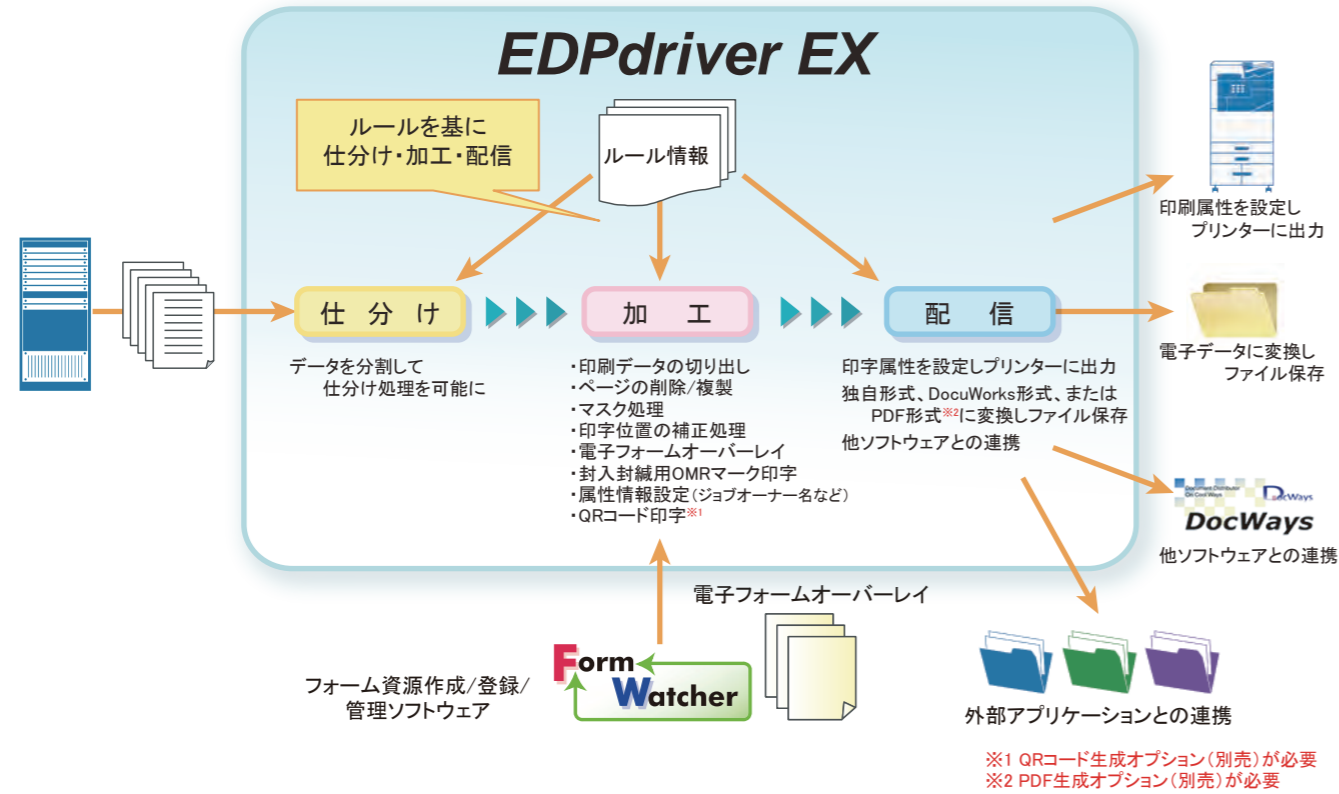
EDPdriver EX

ルールを基に
仕分け・加工・配信

ルール情報

仕 分 け

加 工

配 信

データを分割して
仕分け処理を可能に

・印刷データの切り出し
・ページの削除/複製
・マスク処理
・印字位置の補正処理
・電子フォームオーバーレイ
・封入封緘用OMRマーク印字
・属性情報設定（ジョブオーナー名など）
・QRコード印字※1

印字属性を設定しプリンターに出力
独自形式、DocuWorks形式、または
PDF形式※2に変換しファイル保存
他ソフトウェアとの連携

印刷属性を設定し
プリンターに出力

電子データに変換し
ファイル保存

DocWays
DocWays
他ソフトウェアとの連携

電子フォームオーバーレイ

Form
Watcher

フォーム資源作成/登録/
管理ソフトウェア

外部アプリケーションとの連携

※1 QRコード生成オプション（別売）が必要
※2 PDF生成オプション（別売）が必要